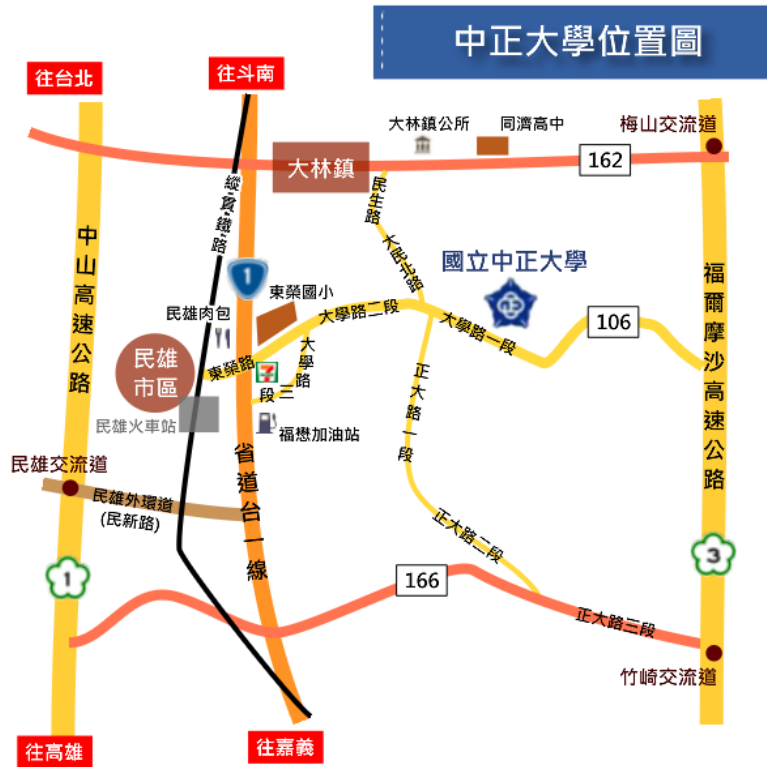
中正大學位置圖

往台北

往斗南

大林鎮公所

同濟高中

梅山交流道

大林鎮

162

中山高速公路

縱貫鐵路

民生路

大民北路

國立中正大學

福爾摩沙高速公路

1

東榮國小

民雄肉包

大學路二段

大學路一段

106

民雄市區

東榮路

大學路三段

正大路一段

民雄火車站

福懋加油站

民雄交流道

民雄外環道 (民新路)

省道台一線

正大路二段

1

3

166

正大路三段

竹崎交流道

往高雄

往嘉義